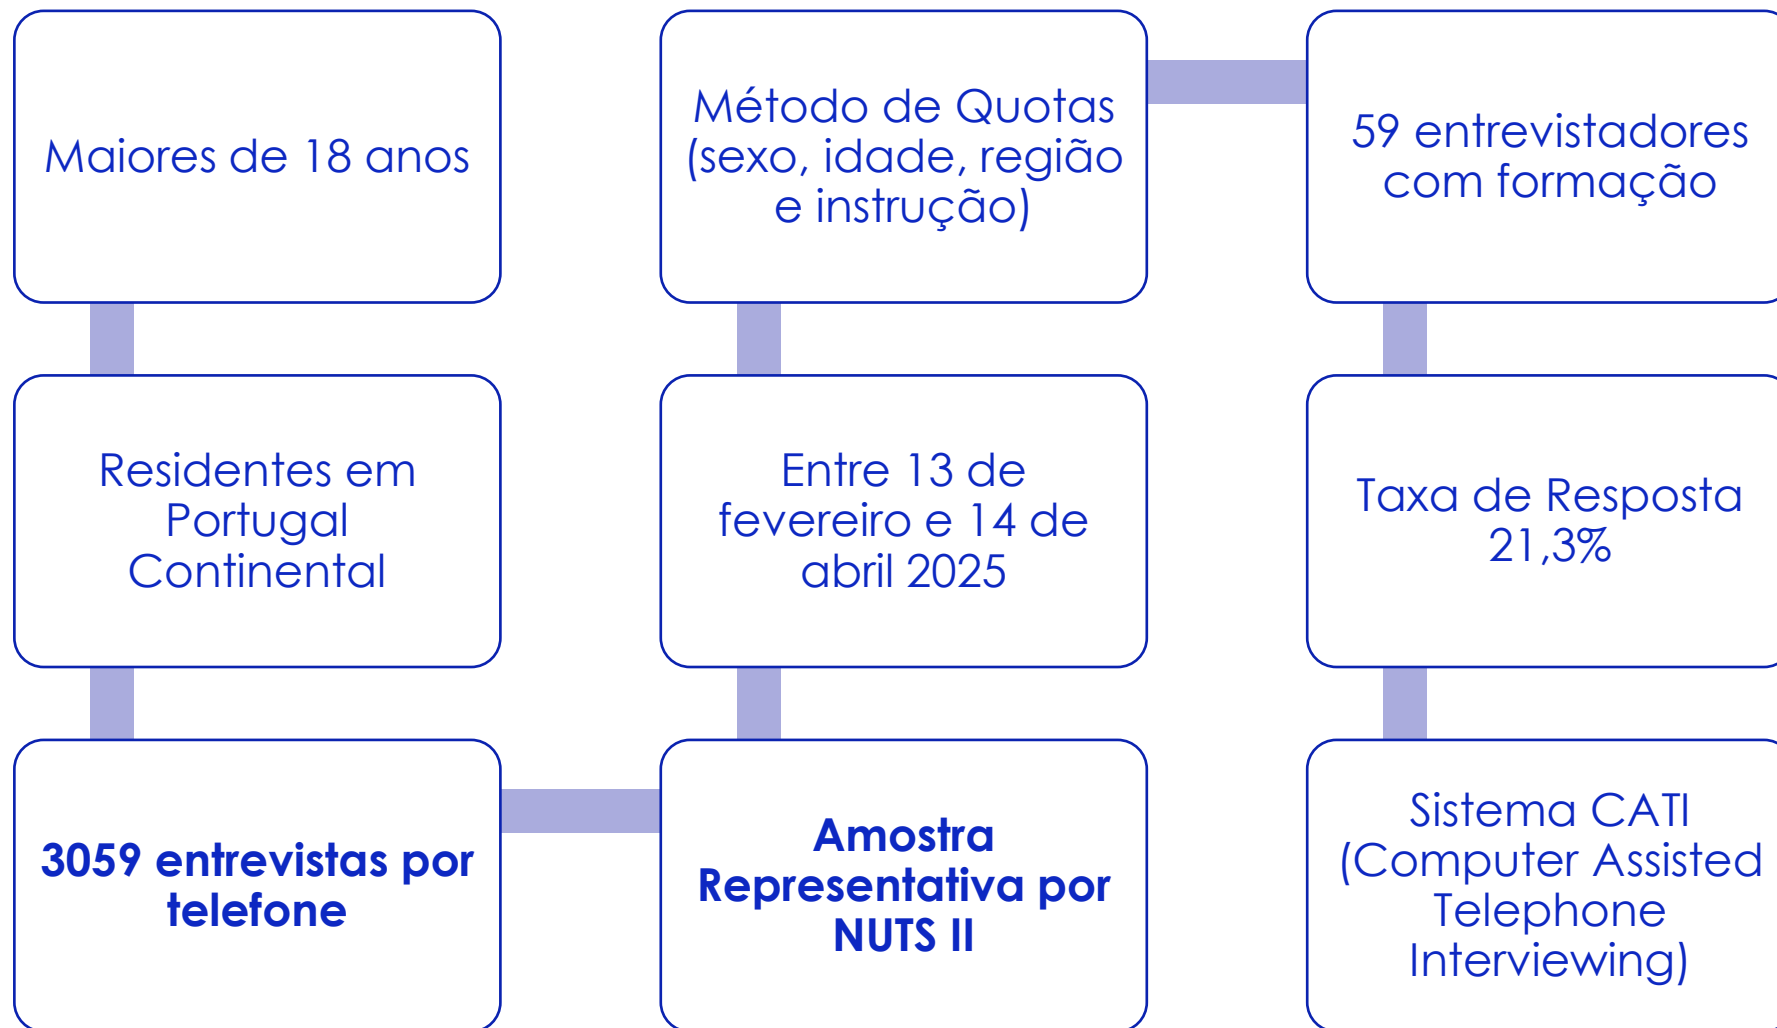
Maiores de 18 anos

Residentes em Portugal Continental

**3059 entrevistas por telefone**

**Amostra Representativa por NUTS II**

Entre 13 de fevereiro e 14 de abril 2025

Método de Quotas (sexo, idade, região e instrução)

59 entrevistadores com formação

Taxa de Resposta 21,3%

Sistema CATI (Computer Assisted Telephone Interviewing)